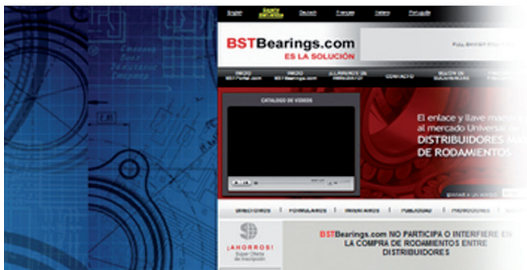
English Deutsch Français Italiano Português

BSTBearings.com
ES LA SOLUCIÓN

INICIO BSTPortal.com
INICIO BSTBearings.com
¡LLAMANOS 24 HRS/365 DIAS!
CONTACTO

CATALOGO DE VIDEOS

El enlace y llave mae
al mercado Universal de
DISTRIBUIDORES
DE RODAMIENTOS

DIRECTORIOS FORMULARIOS INVENTARIOS PUBLICIDAD PROMOCIONES

¡AHORROS!

BSTBearings.com NO PARTICIPA O INTERFIERE EN LA COMPRA DE RODAMIENTOS ENTRE DISTRIBUIDORES